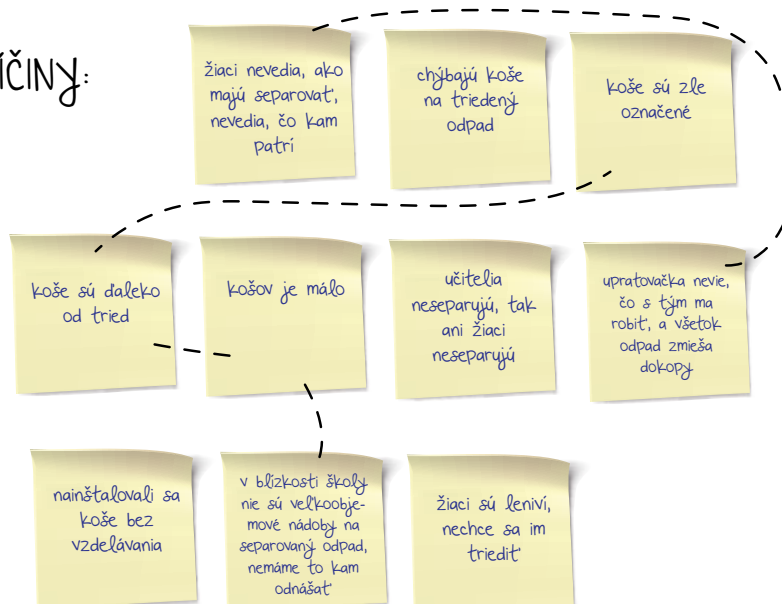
ÍČINY:

žiaci nevedia, ako majú separovať, nevedia, čo kam patrí

chýbajú koše na triedený odpad

koše sú zle označené

koše sú daleko od tried

košov je málo

učitelia neseparujú, tak ani žiaci neseparujú

upratovačka nevie, čo s tým ma robiť, a všetok odpad zmieša dokopy

nainštalovali sa koše bez vzdelávania

v blízkosti školy nie sú veľkoobjemové nádoby na separovaný odpad, nemáme to kam odnášať

žiaci sú leniví, nechce sa im triediť